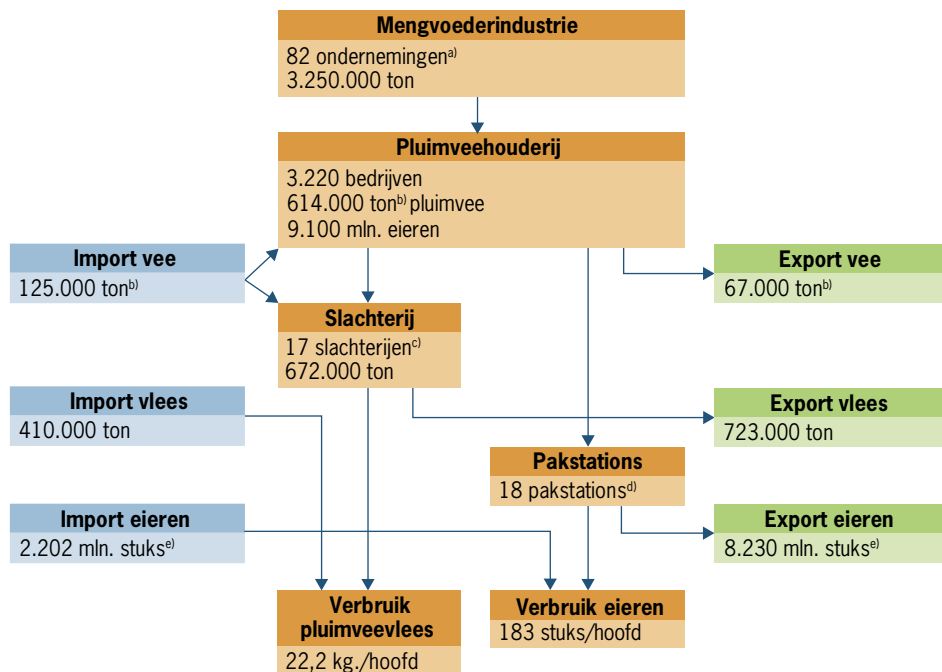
Mengvoederindustrie
82 ondernemingen$^{a)}$
3.250.000 ton

Pluimveehouderij
3.220 bedrijven
614.000 ton$^{b)}$ pluimvee
9.100 mln. eieren

Import vee
125.000 ton$^{b)}$

Export vee
67.000 ton$^{b)}$

Slachterij
17 slachterijen$^{c)}$
672.000 ton

Import vlees
410.000 ton

Export vlees
723.000 ton

Pakstations
18 pakstations$^{d)}$

Import eieren
2.202 mln. stuks$^{e)}$

Export eieren
8.230 mln. stuks$^{e)}$

Verbruik pluimveevlees
22,2 kg./hoofd

Verbruik eieren
183 stuks/hoofd